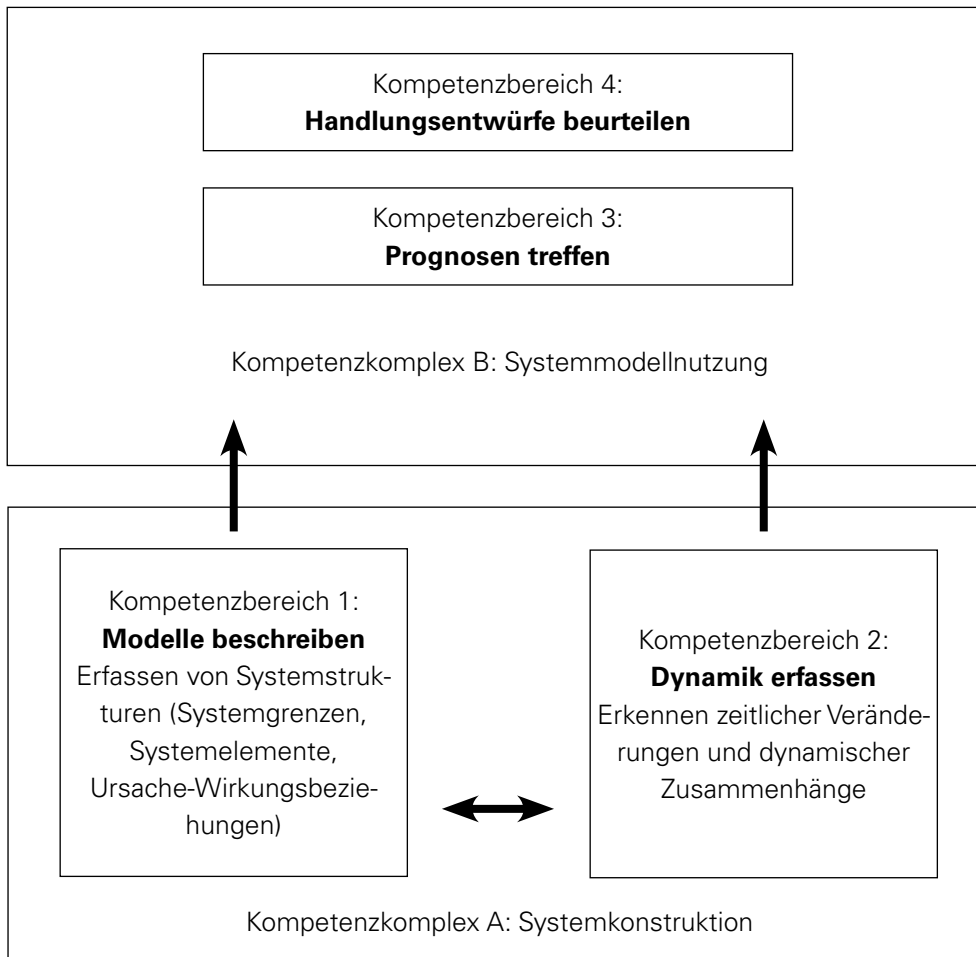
Kompetenzbereich 4:
**Handlungsentwürfe beurteilen**

Kompetenzbereich 3:
**Prognosen treffen**

Kompetenzkomplex B: Systemmodellnutzung

Kompetenzbereich 1:
**Modelle beschreiben**
Erfassen von Systemstrukturen (Systemgrenzen, Systemelemente, Ursache-Wirkungsbeziehungen)

Kompetenzbereich 2:
**Dynamik erfassen**
Erkennen zeitlicher Veränderungen und dynamischer Zusammenhänge

Kompetenzkomplex A: Systemkonstruktion